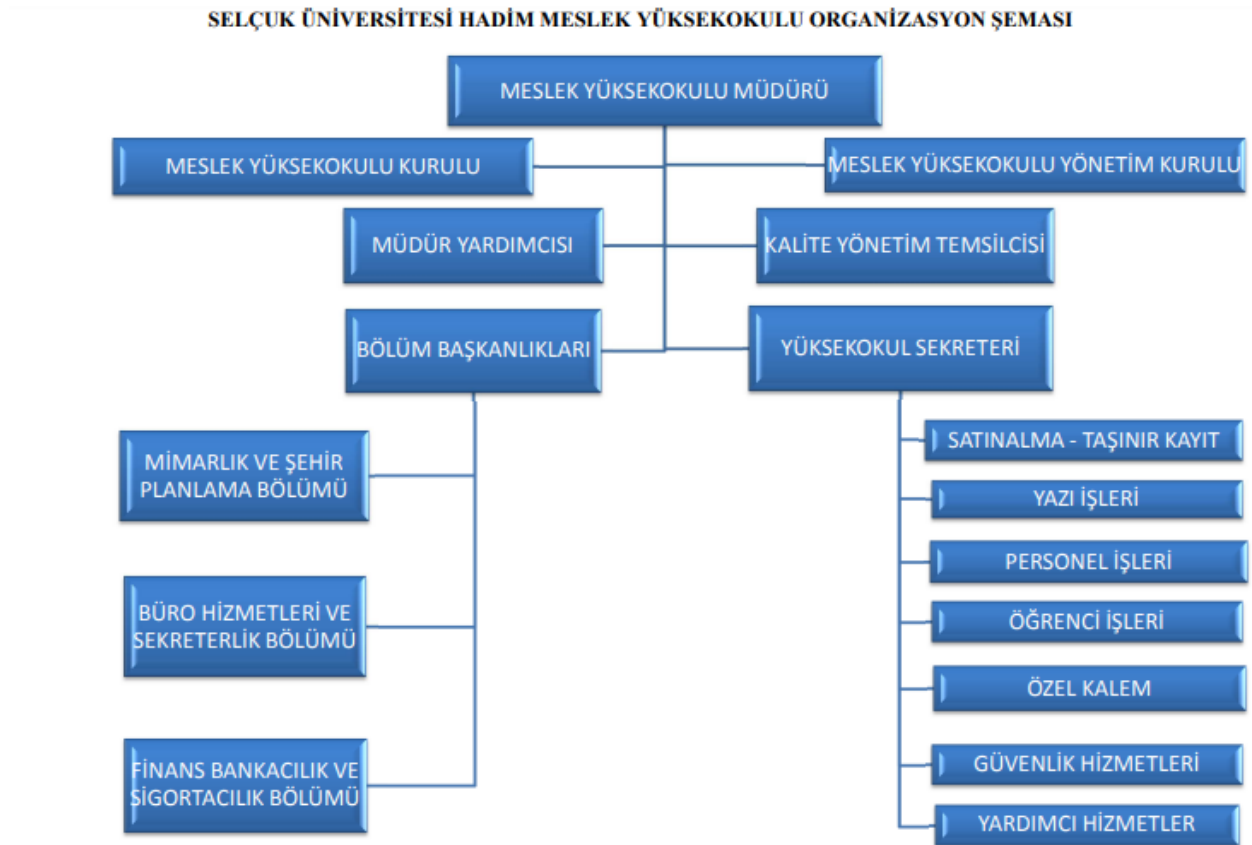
SELÇUK ÜNİVERSİTESİ HADİM MESLEK YÜKSEKOKULU ORGANİZASYON ŞEMASI

MESLEK YÜKSEKOKULU MÜDÜRÜ

MESLEK YÜKSEKOKULU KURULU

MESLEK YÜKSEKOKULU YÖNETİM KURULU

MÜDÜR YARDIMCISI

KALİTE YÖNETİM TEMSİLCİSİ

BÖLÜM BAŞKANLIKLARI

YÜKSEKOKUL SEKRETERİ

MİMARLIK VE ŞEHİR PLANLAMA BÖLÜMÜ

BÜRO HİZMETLERİ VE SEKRETERLİK BÖLÜMÜ

FİNANS BANKACILIK VE SİGORTACILIK BÖLÜMÜ

SATINALMA - TAŞINIR KAYIT

YAZI İŞLERİ

PERSONEL İŞLERİ

ÖĞRENCİ İŞLERİ

ÖZEL KALEM

GÜVENLİK HİZMETLERİ

YARDIMCI HİZMETLER